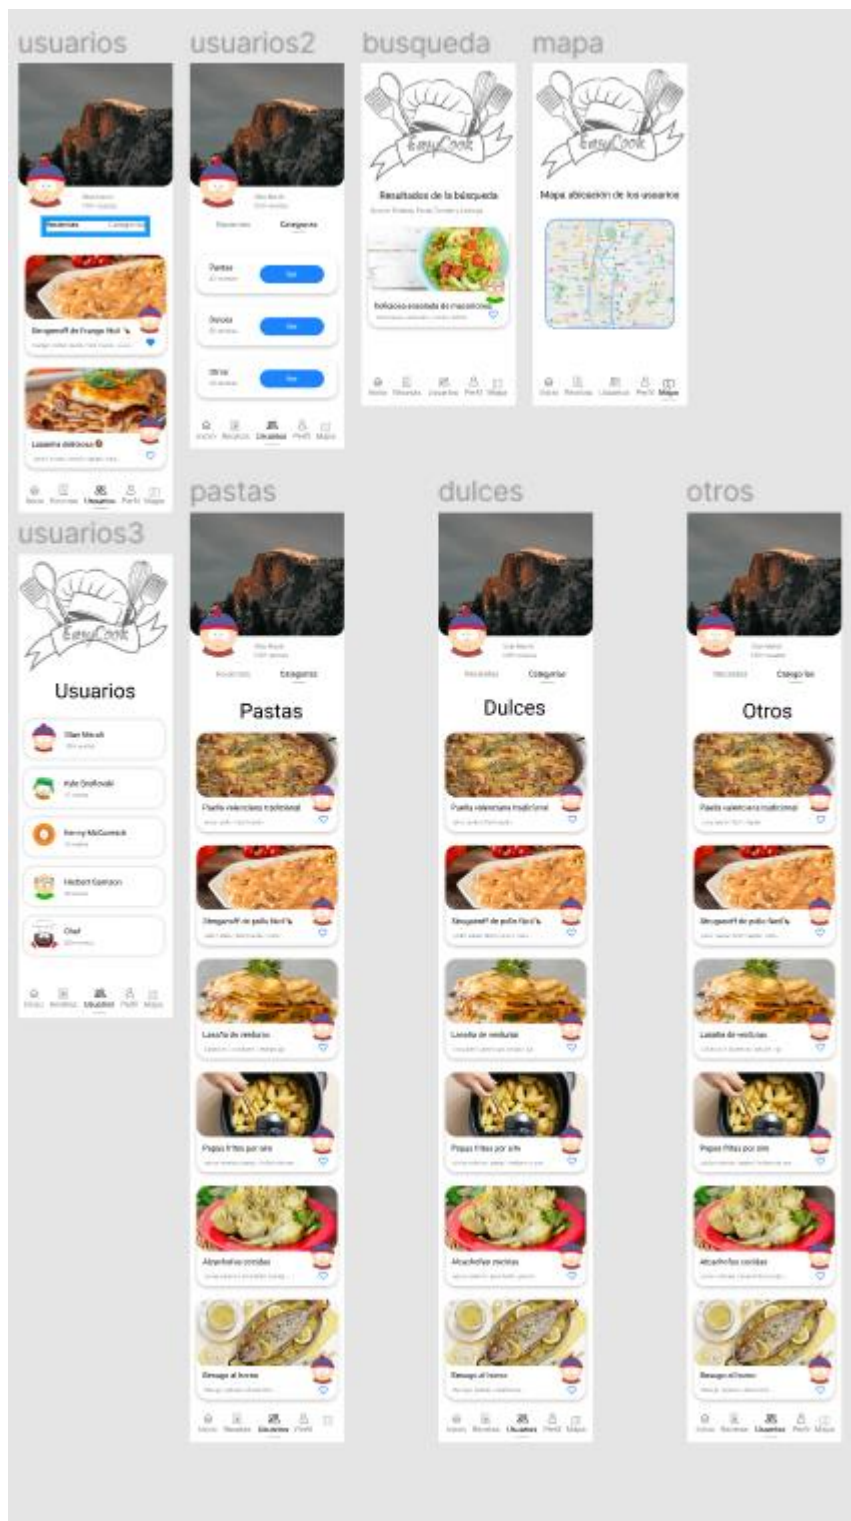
usuarios

Recientes Categorías

Stroganoff de Frango Noll

Lasaña deliciosa

Inicio Recetas Usuarios Perfil Mapa

usuarios2

Recientes Categorías

Pastas

Ver

Dulces

Ver

Otros

Ver

Inicio Recetas Usuarios Perfil Mapa

busqueda

EasyCook

Resultados de la búsqueda

Ensalada asada de macarrones

Inicio Recetas Usuarios Perfil Mapa

mapa

EasyCook

Mapa ubicación de los usuarios

Inicio Recetas Usuarios Perfil Mapa

usuarios3

EasyCook

Usuarios

Stan Marsh

Kyle Broflovski

Kenny McCormick

Herbert Garrison

Chef

Inicio Recetas Usuarios Perfil Mapa

pastas

Recientes Categorías

Pastas

Paella valenciana tradicional

Stroganoff de pollo fácil

Lasaña de verduras

Papas fritas por aire

Alcachofas cocidas

Besugo al horno

Inicio Recetas Usuarios Perfil

dulces

Recientes Categorías

Dulces

Paella valenciana tradicional

Stroganoff de pollo fácil

Lasaña de verduras

Papas fritas por aire

Alcachofas cocidas

Besugo al horno

Inicio Recetas Usuarios Perfil Mapa

otros

Recientes Categorías

Otros

Paella valenciana tradicional

Stroganoff de pollo fácil

Lasaña de verduras

Papas fritas por aire

Alcachofas cocidas

Besugo al horno

Inicio Recetas Usuarios Perfil Mapa